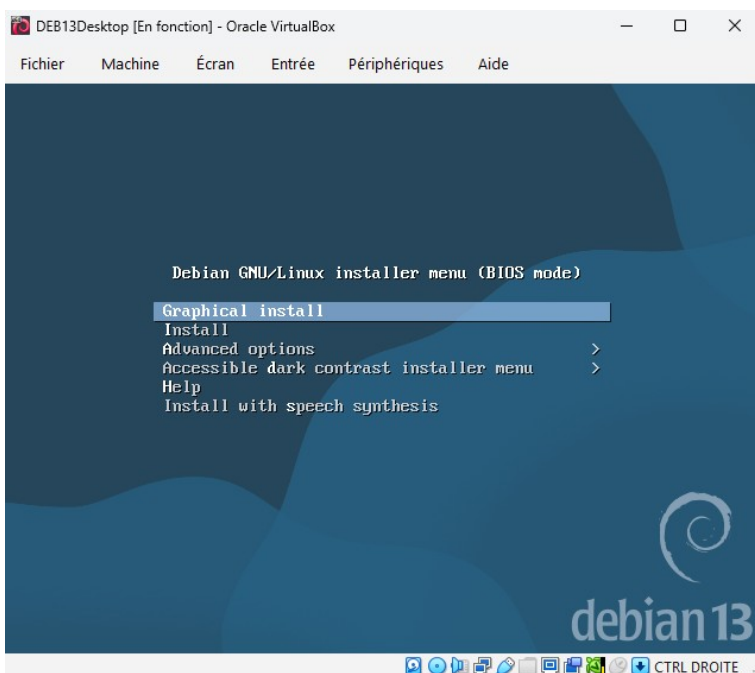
DEB13Desktop [En fonction] - Oracle VirtualBox

Fichier Machine Écran Entrée Périphériques Aide

Debian GNU/Linux installer menu (BIOS mode)

Graphical install
Install
Advanced options >
Accessible dark contrast installer menu >
Help
Install with speech synthesis

debian 13

CTRL DROITE